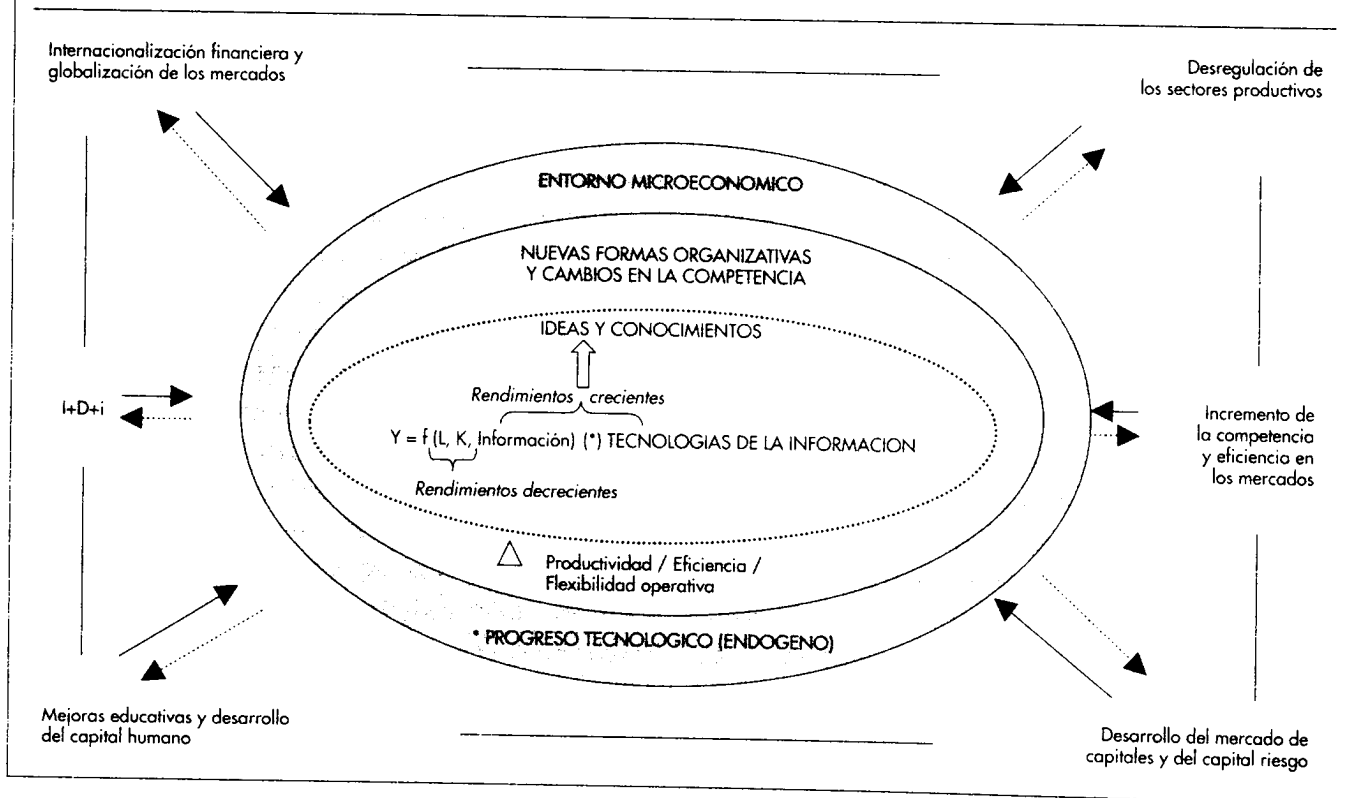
Internacionalización financiera y globalización de los mercados

Desregulación de los sectores productivos

ENTORNO MICROECONOMICO

NUEVAS FORMAS ORGANIZATIVAS Y CAMBIOS EN LA COMPETENCIA

IDEAS Y CONOCIMIENTOS

Rendimientos crecientes

I+D+i

Y = f (L, K, Información) (*) TECNOLOGIAS DE LA INFORMACION

Rendimientos decrecientes

Incremento de la competencia y eficiencia en los mercados

$\triangle$ Productividad / Eficiencia / Flexibilidad operativa

* PROGRESO TECNOLOGICO (ENDOGENO)

Mejoras educativas y desarrollo del capital humano

Desarrollo del mercado de capitales y del capital riesgo